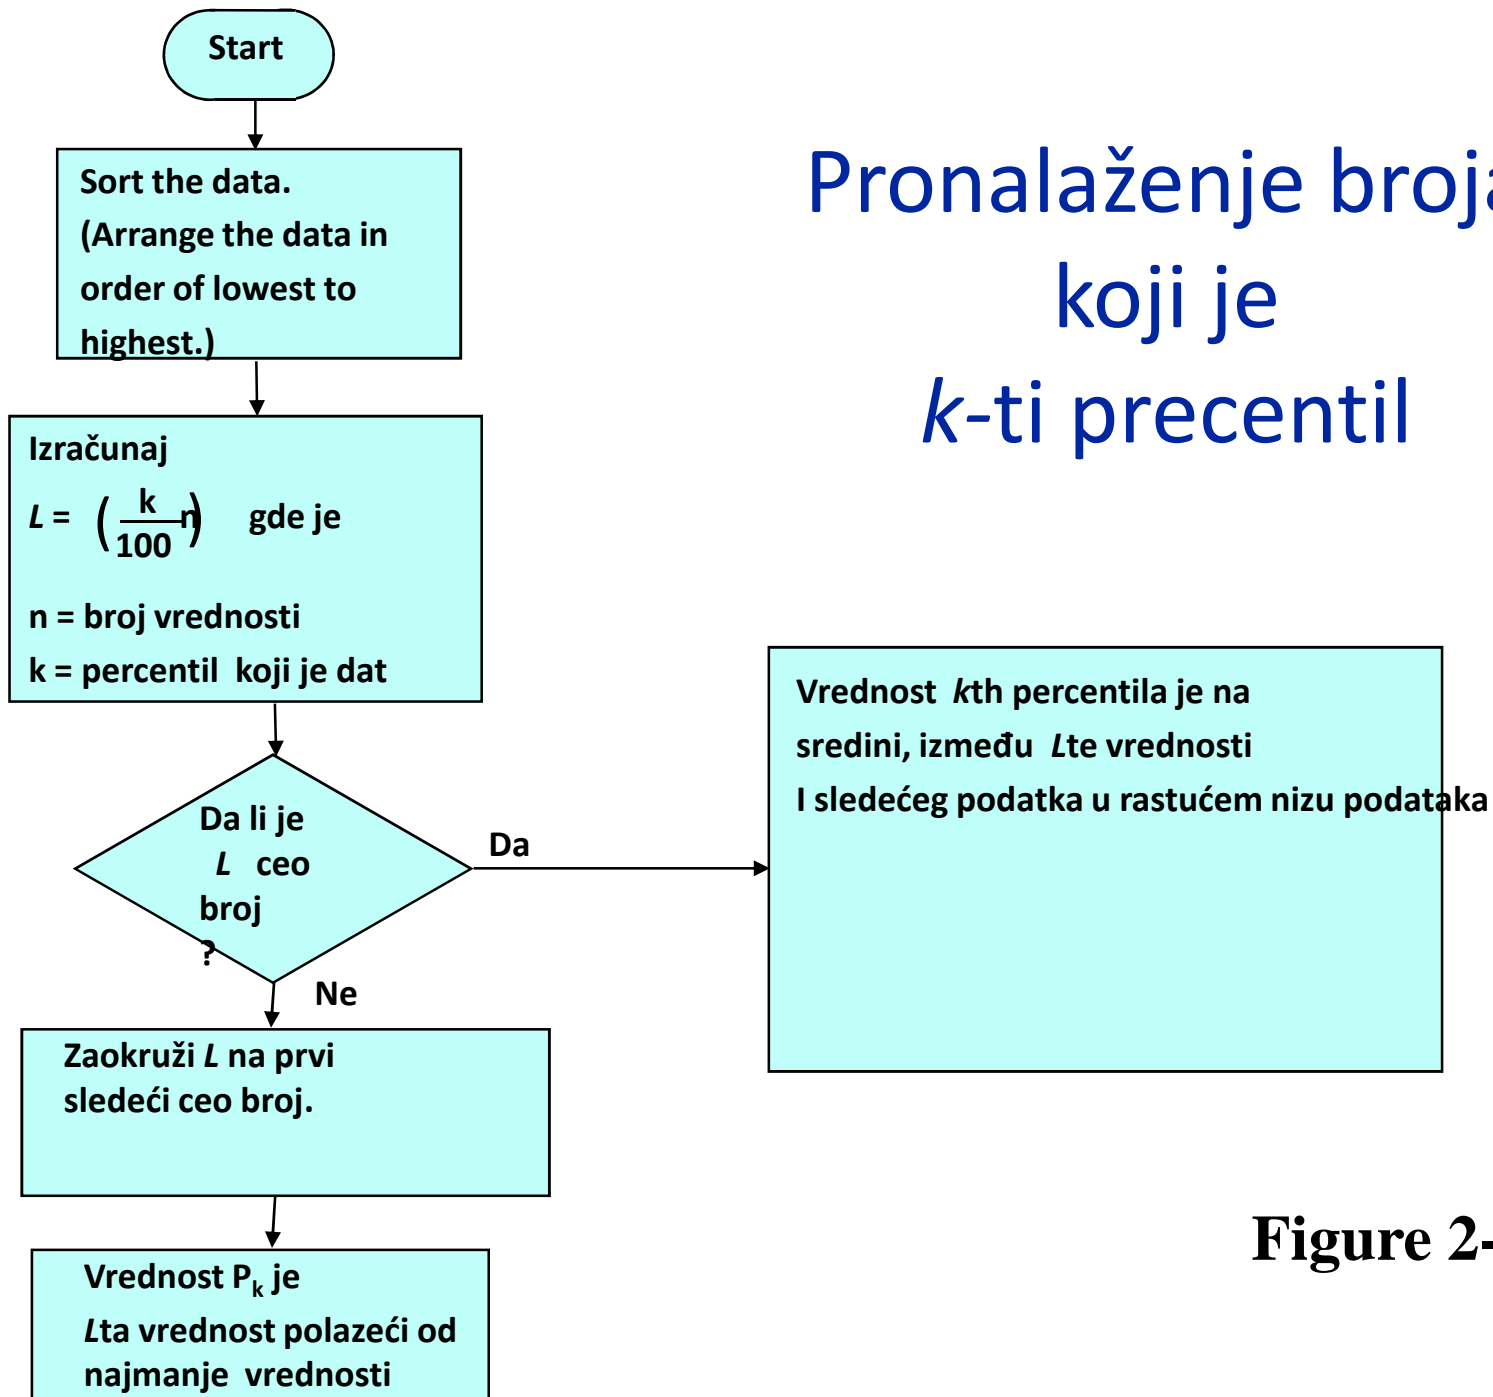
Start

Sort the data.
(Arrange the data in order of lowest to highest.)

Izračunaj
$L = \left(\frac{k}{100}n\right)$ gde je

n = broj vrednosti
k = percentil koji je dat

Da li je
L ceo
broj
?

Da

Ne

Zaokruži L na prvi sledeći ceo broj.

Vrednost $P_k$ je
Lta vrednost polazeći od
najmanje vrednosti

Pronalaženje broj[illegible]
koji je
k-ti precentil

Vrednost kth percentila je na sredini, između Lte vrednosti
I sledećeg podatka u rastućem nizu podataka

Figure 2-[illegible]